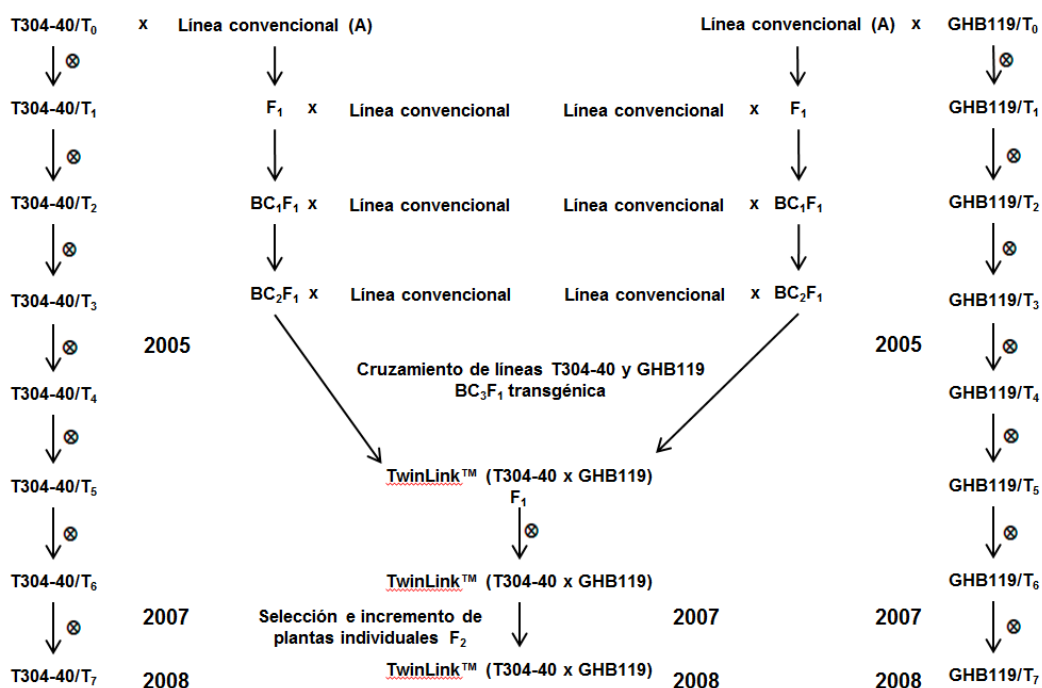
T304-40/$T_0$ x Línea convencional (A)

Línea convencional (A) x GHB119/$T_0$

⊗

T304-40/$T_1$

$F_1$ x Línea convencional

Línea convencional x $F_1$

GHB119/$T_1$

⊗

T304-40/$T_2$

$BC_1F_1$ x Línea convencional

Línea convencional x $BC_1F_1$

GHB119/$T_2$

⊗

T304-40/$T_3$

$BC_2F_1$ x Línea convencional

Línea convencional x $BC_2F_1$

GHB119/$T_3$

⊗

2005

2005

Cruzamiento de líneas T304-40 y GHB119
$BC_3F_1$ transgénica

T304-40/$T_4$

GHB119/$T_4$

⊗

T304-40/$T_5$

TwinLink™ (T304-40 x GHB119)
$F_1$

GHB119/$T_5$

⊗

T304-40/$T_6$

TwinLink™ (T304-40 x GHB119)

GHB119/$T_6$

⊗

2007

Selección e incremento de plantas individuales $F_2$

2007

2007

T304-40/$T_7$ 2008

TwinLink™ (T304-40 x GHB119)

2008

2008 GHB119/$T_7$